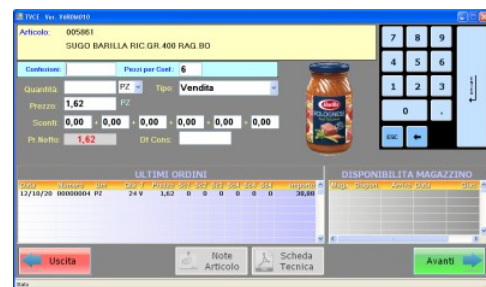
TVCE Ver. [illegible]

Articolo: 005861
SUGO BARILLA RIC.GR.400 RAG.BO

Confezione: Pezzi per Conf.: 6

Quantità: PZ Tipo: Vendita

Prezzo: 1,62 PZ

Sconti: 0,00 + 0,00 + 0,00 + 0,00 + 0,00 + 0,00

Pr Netto: 1,62 Dt Cons:

7 8 9
4 5 6
1 2 3
0 ,
ESC

ULTIMI ORDINI

| Data | Numero | Um | Qta | T | Prezzo | Sc1 | Sc2 | Sc3 | Sc4 | Sc5 | Sc6 | Importo |
|---|---|---|---|---|---|---|---|---|---|---|---|---|
| 12/10/20 | 00000004 | PZ | 24 | V | 1,62 | 0 | 0 | 0 | 0 | 0 | 0 | 38,88 |

DISPONIBILITA MAGAZZINO

| Mag. | Negozio | Attivo | Qta | Giac |
|---|---|---|---|---|

Uscita
Note Articolo
Scheda Tecnica
Avanti

BARILLA BOLOGNESE

Dati